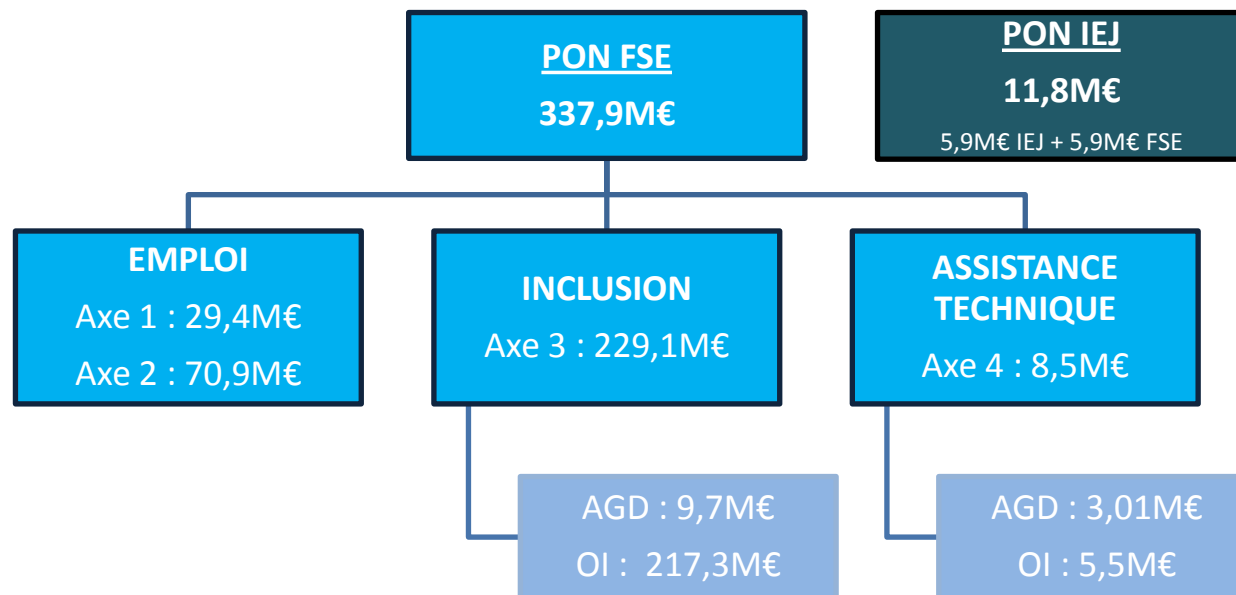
PON FSE
337,9M€

PON IEJ
11,8M€
5,9M€ IEJ + 5,9M€ FSE

EMPLOI
Axe 1 : 29,4M€
Axe 2 : 70,9M€

INCLUSION
Axe 3 : 229,1M€

ASSISTANCE TECHNIQUE
Axe 4 : 8,5M€

AGD : 9,7M€
OI : 217,3M€

AGD : 3,01M€
OI : 5,5M€